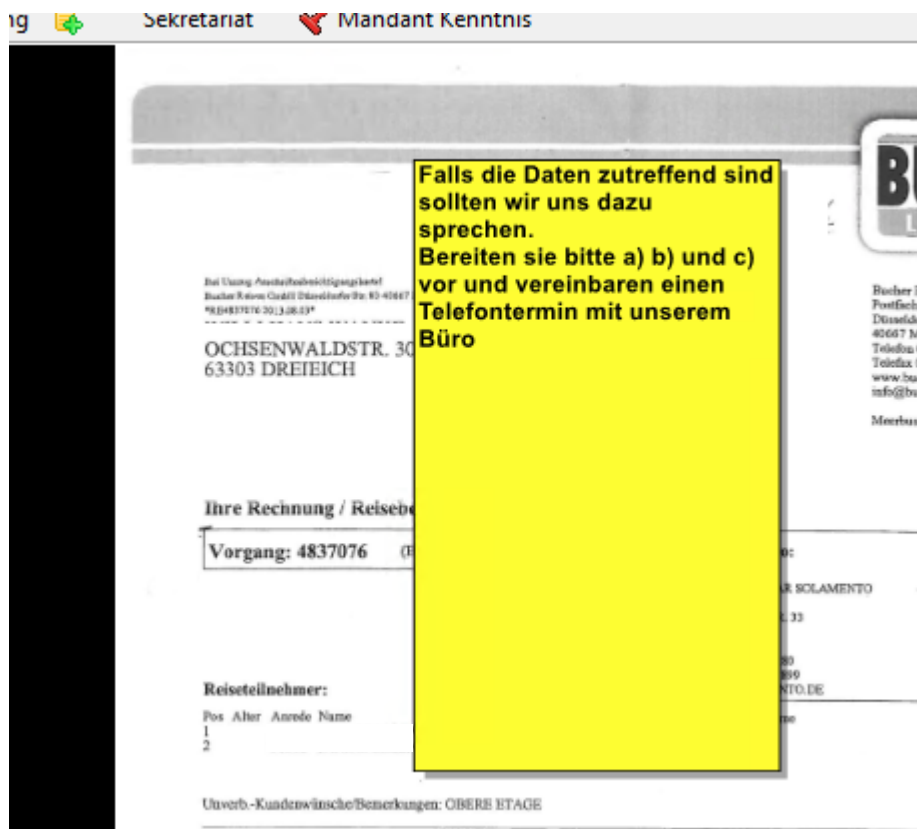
ng Sekretariat Mandant Kenntnis

Falls die Daten zutreffend sind sollten wir uns dazu sprechen.
Bereiten sie bitte a) b) und c) vor und vereinbaren einen Telefontermin mit unserem Büro

Bei Unzustellbarkeit Anschriftenberichtigungskarte!
Bucher Reisen GmbH Düsseldorfer Str. 83 40667
*RE4837076 2013.08.03*

OCHSENWALDSTR. 30
63303 DREIEICH

Bucher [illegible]
Postfach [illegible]
Düsseld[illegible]
40667 M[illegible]
Telefon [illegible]
Telefax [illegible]
www.bu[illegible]
info@bu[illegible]

Meerbus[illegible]

Ihre Rechnung / Reiseb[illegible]

Vorgang: 4837076 (F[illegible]

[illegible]o:

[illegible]R SOLAMENTO

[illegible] 33

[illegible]0
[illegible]89
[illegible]NTO.DE

Reiseteilnehmer:

Pos Alter Anrede Name
1
2

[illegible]me

Unverb.-Kundenwünsche/Bemerkungen: OBERE ETAGE